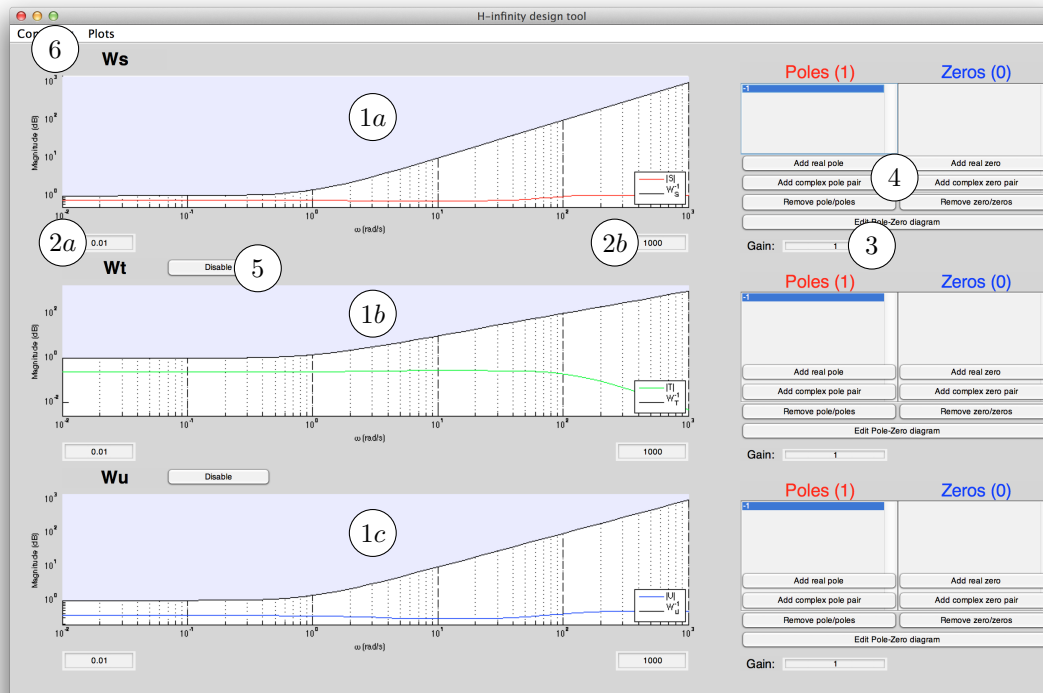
H-infinity design tool

Co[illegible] Plots

6

Ws

1a

Magnitude (dB)

$10^3$ $10^2$ $10^1$ $10^0$

|S|
$W_S^{-1}$

$10^{-2}$ $10^{-1}$ $10^0$ $10^1$ $10^2$ $10^3$

ω (rad/s)

2a 0.01

2b 1000

Poles (1)

Zeros (0)

-1

Add real pole

Add real zero

4

Add complex pole pair

Add complex zero pair

Remove pole/poles

Remove zero/zeros

Edit Pole-Zero diagram

Gain: 1

3

Wt

Disable

5

1b

Magnitude (dB)

$10^2$ $10^0$ $10^{-2}$

|T|
$W_T^{-1}$

$10^{-2}$ $10^{-1}$ $10^0$ $10^1$ $10^2$ $10^3$

ω (rad/s)

0.01

1000

Poles (1)

Zeros (0)

-1

Add real pole

Add real zero

Add complex pole pair

Add complex zero pair

Remove pole/poles

Remove zero/zeros

Edit Pole-Zero diagram

Gain: 1

Wu

Disable

1c

Magnitude (dB)

$10^3$ $10^2$ $10^1$ $10^0$

|U|
$W_u^{-1}$

$10^{-2}$ $10^{-1}$ $10^0$ $10^1$ $10^2$ $10^3$

ω (rad/s)

0.01

1000

Poles (1)

Zeros (0)

-1

Add real pole

Add real zero

Add complex pole pair

Add complex zero pair

Remove pole/poles

Remove zero/zeros

Edit Pole-Zero diagram

Gain: 1